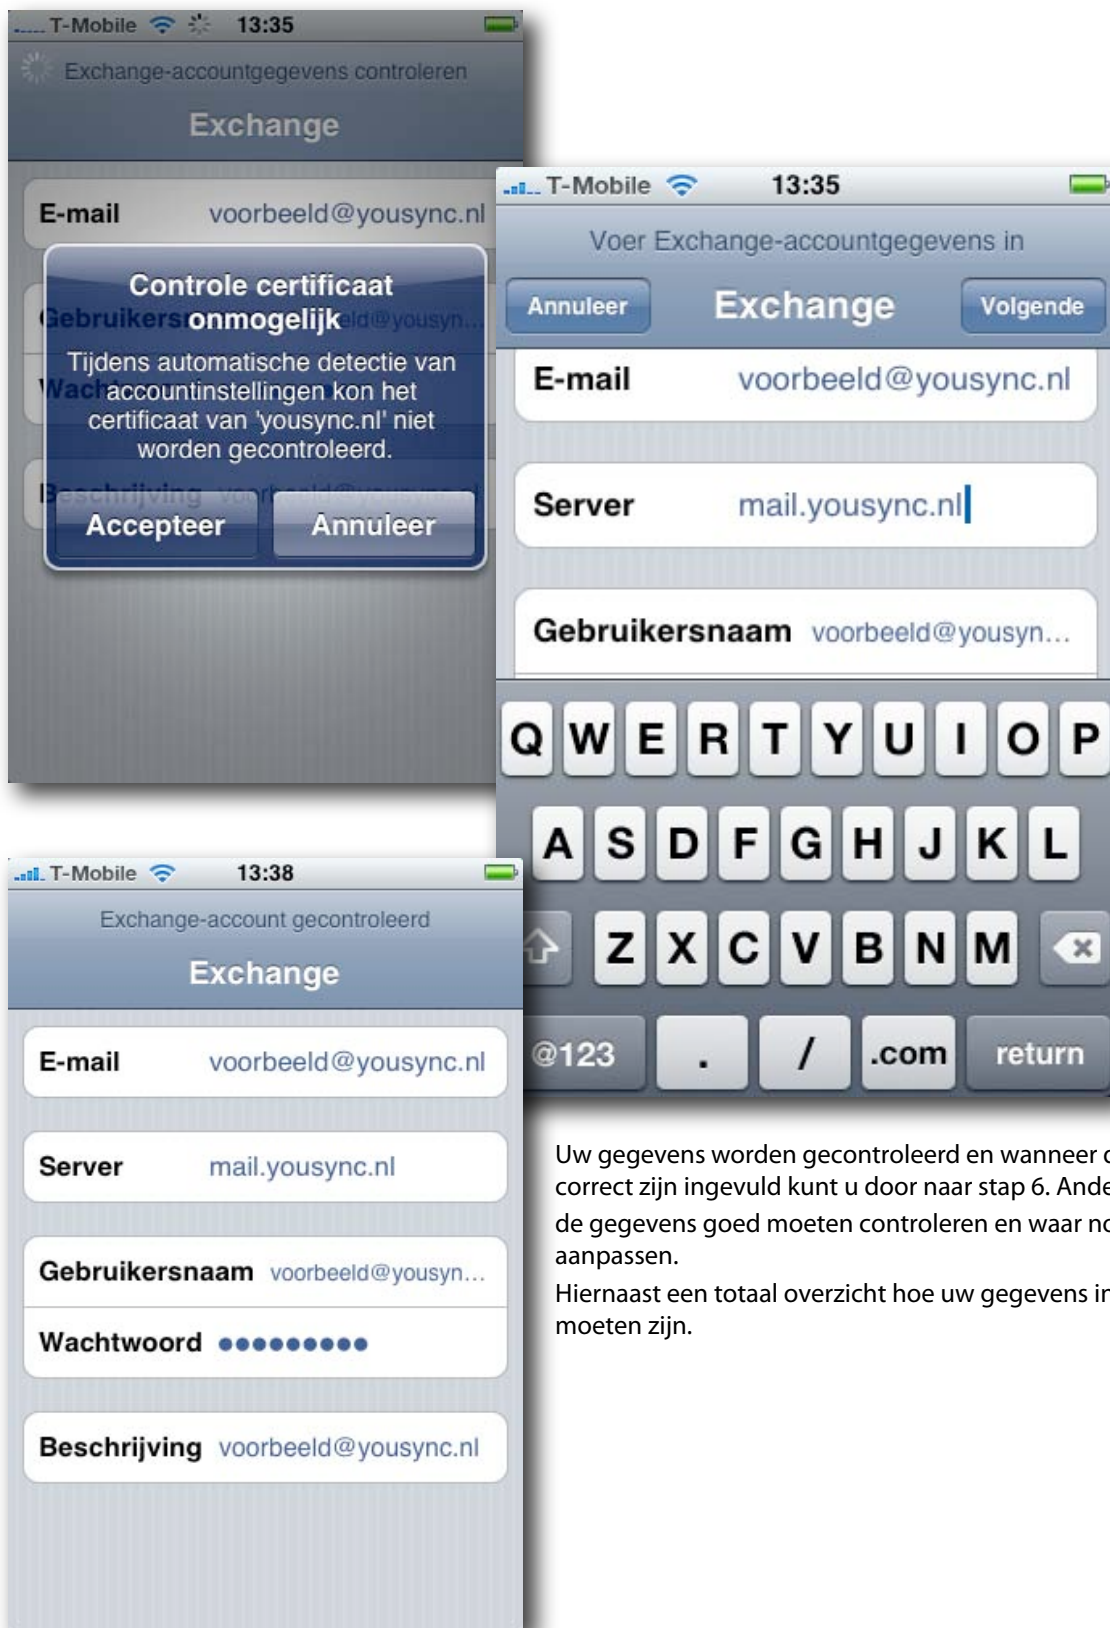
T-Mobile 13:35
Exchange-accountgegevens controleren
Exchange
E-mail voorbeeld@yousync.nl
Gebruikers
Wach
Beschrijving voorbeeld@yousync.nl
Controle certificaat onmogelijk
Tijdens automatische detectie van accountinstellingen kon het certificaat van 'yousync.nl' niet worden gecontroleerd.
Accepteer
Annuleer

T-Mobile 13:35
Voer Exchange-accountgegevens in
Annuleer
Exchange
Volgende
E-mail voorbeeld@yousync.nl
Server mail.yousync.nl
Gebruikersnaam voorbeeld@yousyn...
Q W E R T Y U I O P
A S D F G H J K L
Z X C V B N M
@123 . / .com return

T-Mobile 13:38
Exchange-account gecontroleerd
Exchange
E-mail voorbeeld@yousync.nl
Server mail.yousync.nl
Gebruikersnaam voorbeeld@yousyn...
Wachtwoord ●●●●●●●●●
Beschrijving voorbeeld@yousync.nl

Uw gegevens worden gecontroleerd en wanneer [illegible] correct zijn ingevuld kunt u door naar stap 6. Ande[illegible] de gegevens goed moeten controleren en waar n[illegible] aanpassen.
Hiernaast een totaal overzicht hoe uw gegevens i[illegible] moeten zijn.